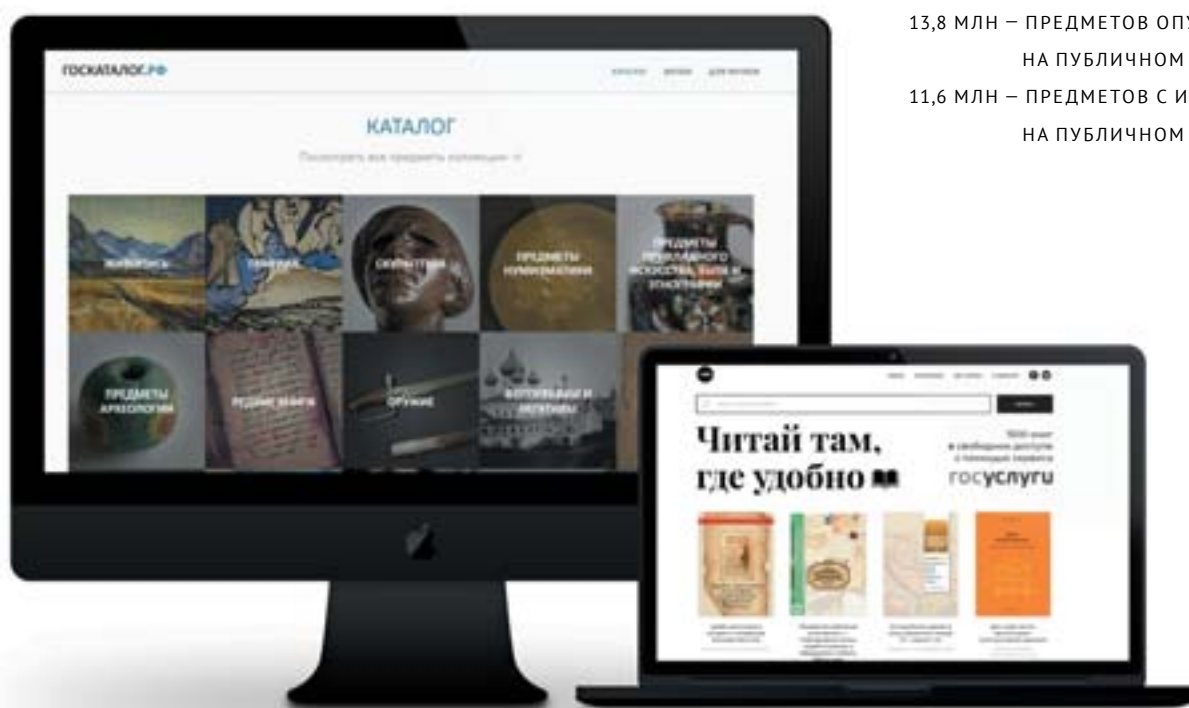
13,8 МЛН – ПРЕДМЕТОВ ОП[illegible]
НА ПУБЛИЧНОМ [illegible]
11,6 МЛН – ПРЕДМЕТОВ С И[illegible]
НА ПУБЛИЧНОМ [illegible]

ГОСКАТАЛОГ.РФ

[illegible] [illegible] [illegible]

КАТАЛОГ

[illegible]

ЖИВОПИСЬ

ГРАФИКА

СКУЛЬПТУРА

ПРЕДМЕТЫ НУМИЗМАТИКИ

ПРЕДМЕТЫ ПРИКЛАДНОГО ИСКУССТВА, БЫТА И ЭТНОГРАФИИ

ПРЕДМЕТЫ АРХЕОЛОГИИ

РЕДКИЕ КНИГИ

ОРУЖИЕ

ФОТОГРАФИИ И НЕГАТИВЫ

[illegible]

Читай там, где удобно

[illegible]

госуслуги